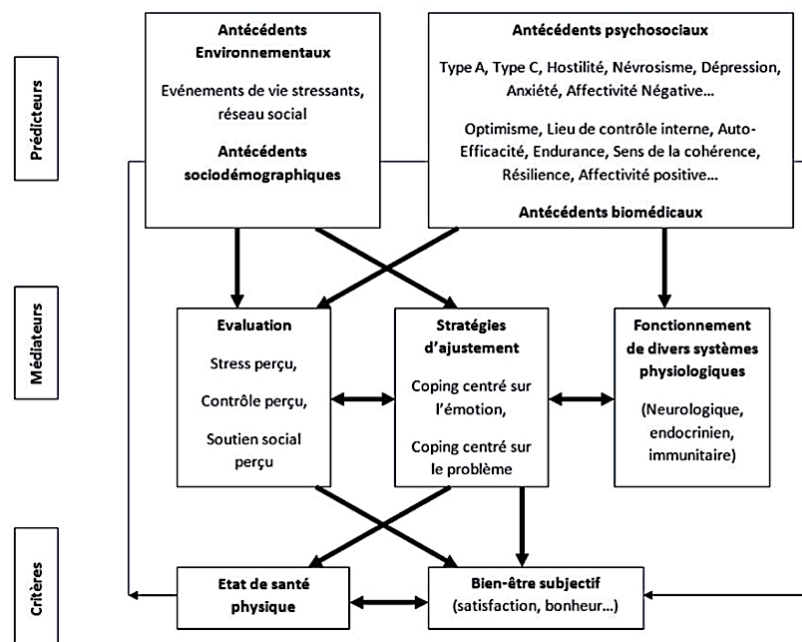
Prédicteurs

Antécédents Environnementaux

Evénements de vie stressants, réseau social

Antécédents sociodémographiques

Antécédents psychosociaux

Type A, Type C, Hostilité, Névrosisme, Dépression, Anxiété, Affectivité Négative…

Optimisme, Lieu de contrôle interne, Auto-Efficacité, Endurance, Sens de la cohérence, Résilience, Affectivité positive…

Antécédents biomédicaux

Médiateurs

Evaluation

Stress perçu,

Contrôle perçu,

Soutien social perçu

Stratégies d'ajustement

Coping centré sur l'émotion,

Coping centré sur le problème

Fonctionnement de divers systèmes physiologiques

(Neurologique, endocrinien, immunitaire)

Critères

Etat de santé physique

Bien-être subjectif (satisfaction, bonheur…)